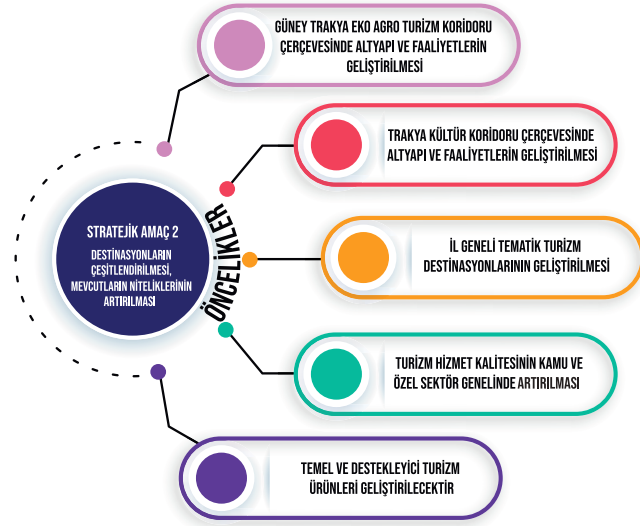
GÜNEY TRAKYA EKO AGRO TURİZM KORİDORU ÇERÇEVESİNDE ALTYAPI VE FAALİYETLERİN GELİŞTİRİLMESİ

TRAKYA KÜLTÜR KORİDORU ÇERÇEVESİNDE ALTYAPI VE FAALİYETLERİN GELİŞTİRİLMESİ

STRATEJİK AMAÇ 2

DESTİNASYONLARIN ÇEŞİTLENDİRİLMESİ, MEVCUTLARIN NİTELİKLERİNİN ARTIRILMASI

ÖNCELİKLER

İL GENELİ TEMATİK TURİZM DESTİNASYONLARININ GELİŞTİRİLMESİ

TURİZM HİZMET KALİTESİNİN KAMU VE ÖZEL SEKTÖR GENELİNDE ARTIRILMASI

TEMEL VE DESTEKLEYİCİ TURİZM ÜRÜNLERİ GELİŞTİRİLECEKTİR